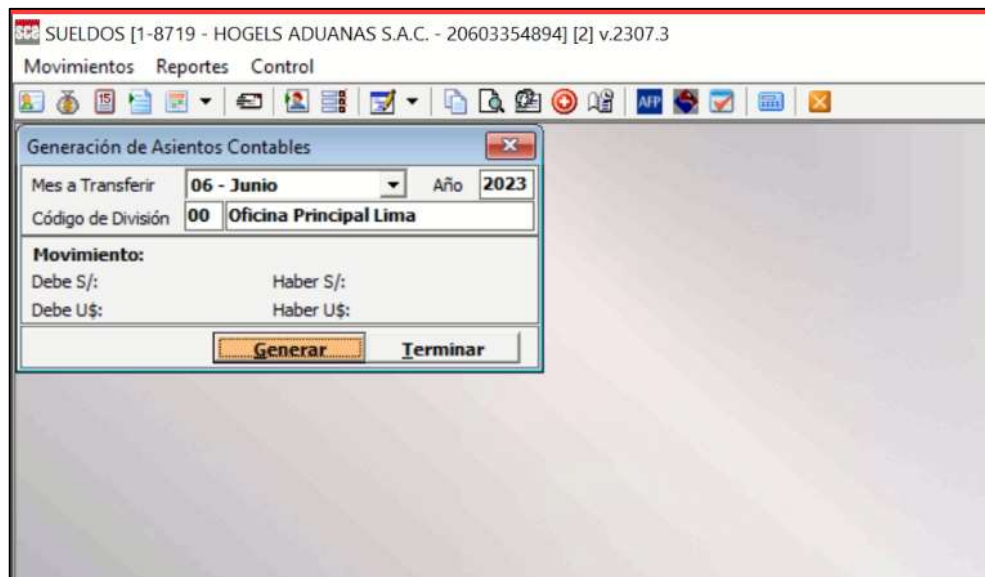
sce SUELDOS [1-8719 - HOGELS ADUANAS S.A.C. - 20603354894] [2] v.2307.3

Movimientos Reportes Control

AFP

Generación de Asientos Contables

Mes a Transferir 06 - Junio Año 2023

Código de División 00 Oficina Principal Lima

Movimiento:

Debe S/: Haber S/:

Debe U$: Haber U$:

Generar Terminar